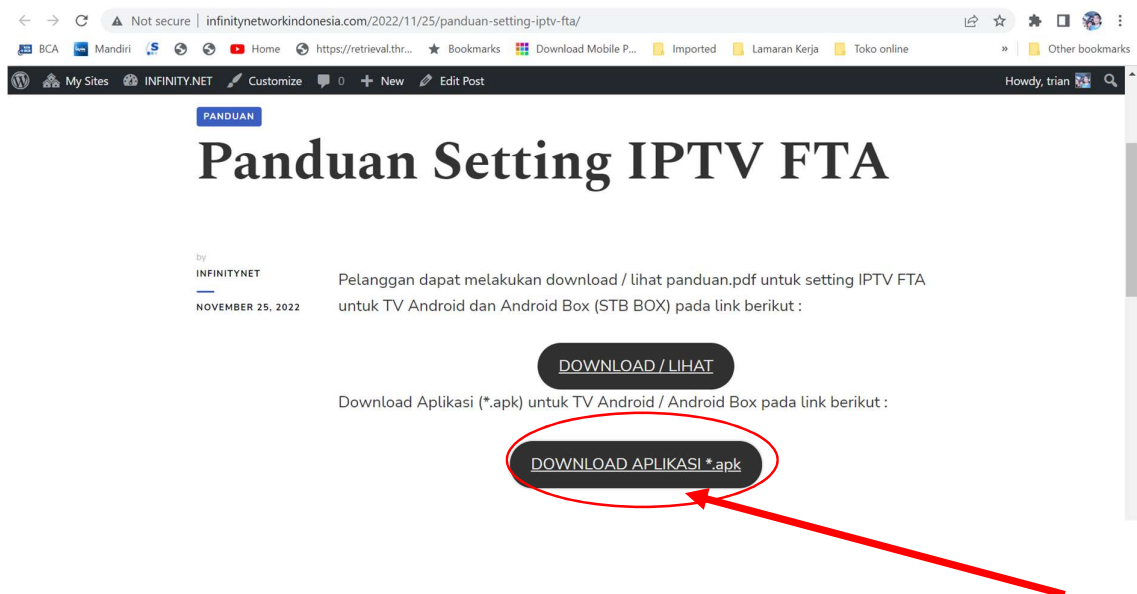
Not secure | infinitynetworkindonesia.com/2022/11/25/panduan-setting-iptv-fta/

BCA Mandiri Home https://retrieval.thr... Bookmarks Download Mobile P... Imported Lamaran Kerja Toko online » Other bookmarks

My Sites INFINITY.NET Customize 0 New Edit Post Howdy, trian

PANDUAN

Panduan Setting IPTV FTA

by
INFINITYNET

NOVEMBER 25, 2022

Pelanggan dapat melakukan download / lihat panduan.pdf untuk setting IPTV FTA untuk TV Android dan Android Box (STB BOX) pada link berikut :

DOWNLOAD / LIHAT

Download Aplikasi (*.apk) untuk TV Android / Android Box pada link berikut :

DOWNLOAD APLIKASI *.apk